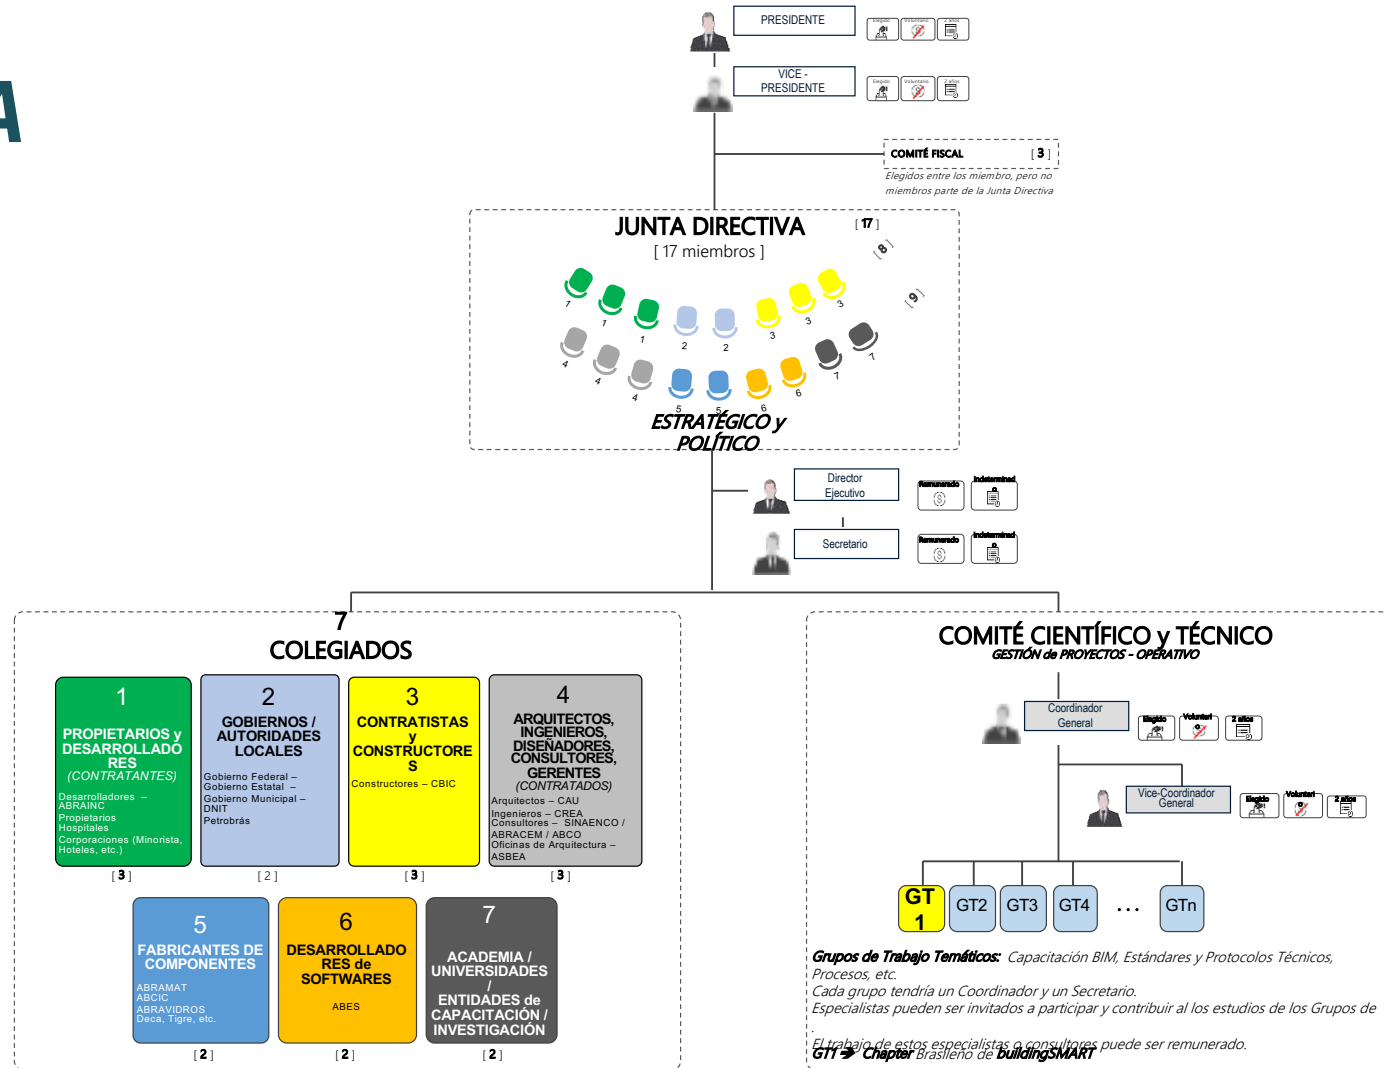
A

PRESIDENTE

Elegido Voluntario 2 años

VICE - PRESIDENTE

Elegido Voluntario 2 años

COMITÊ FISCAL [ 3 ]
Elegidos entre los miembro, pero no miembros parte de la Junta Directiva

JUNTA DIRECTIVA [ 17 ]
[ 17 miembros ]

[ 8 ]
[ 9 ]

7 7 1 2 2 3 3 3
4 4 4 5 5 6 6 7 7

ESTRATÉGICO y POLÍTICO

Director Ejecutivo
Remunerado Indeterminad

Secretario
Remunerado Indeterminad

7
COLEGIADOS

1
PROPIETARIOS y DESARROLLADORES
(CONTRATANTES)
Desarrolladores – ABRAINC
Propietarios
Hospitales
Corporaciones (Minorista, Hoteles, etc.)
[ 3 ]

2
GOBIERNOS / AUTORIDADES LOCALES
Gobierno Federal –
Gobierno Estatal –
Gobierno Municipal –
DNIT
Petrobrás
[ 2 ]

3
CONTRATISTAS y CONSTRUCTORES
Constructores – CBIC
[ 3 ]

4
ARQUITECTOS, INGENIEROS, DISEÑADORES, CONSULTORES, GERENTES
(CONTRATADOS)
Arquitectos – CAU
Ingenieros – CREA
Consultores – SINAENCO /
ABRACEM / ABCO
Oficinas de Arquitectura – ASBEA
[ 3 ]

5
FABRICANTES DE COMPONENTES
ABRAMAT
ABCIC
ABRAVIDROS
Deca, Tigre, etc.
[ 2 ]

6
DESARROLLADORES de SOFTWARES
ABES
[ 2 ]

7
ACADEMIA / UNIVERSIDADES / ENTIDADES de CAPACITACIÓN / INVESTIGACIÓN
[ 2 ]

COMITÉ CIENTÍFICO y TÉCNICO
GESTIÓN de PROYECTOS - OPERATIVO

Coordinador General
Elegido Voluntari 2 años

Vice-Coordinador General
Elegido Voluntari 2 años

GT 1 GT2 GT3 GT4 ... GTn

Grupos de Trabajo Temáticos: Capacitación BIM, Estándares y Protocolos Técnicos, Procesos, etc.
Cada grupo tendría un Coordinador y un Secretario.
Especialistas pueden ser invitados a participar y contribuir al los estudios de los Grupos de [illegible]
El trabajo de estos especialistas o consultores puede ser remunerado.
GT1 ➔ Chapter Brasileño de buildingSMART